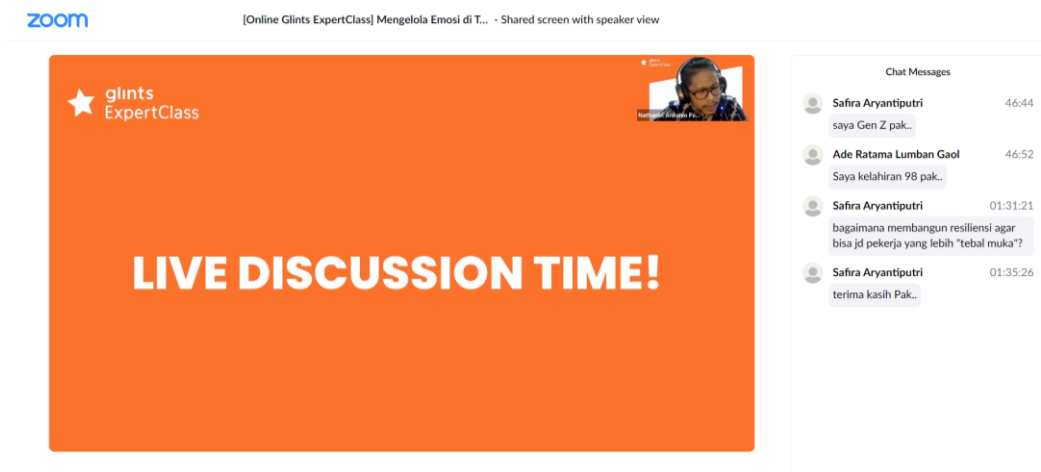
zoom

[Online Glints ExpertClass] Mengelola Emosi di T... - Shared screen with speaker view

glints ExpertClass

glints ExpertClass

Nathaniel Ardiano Pa...

LIVE DISCUSSION TIME!

Chat Messages

Safira Aryantiputri 46:44
saya Gen Z pak..

Ade Ratama Lumban Gaol 46:52
Saya kelahiran 98 pak..

Safira Aryantiputri 01:31:21
bagaimana membangun resiliensi agar bisa jd pekerja yang lebih "tebal muka"?

Safira Aryantiputri 01:35:26
terima kasih Pak..